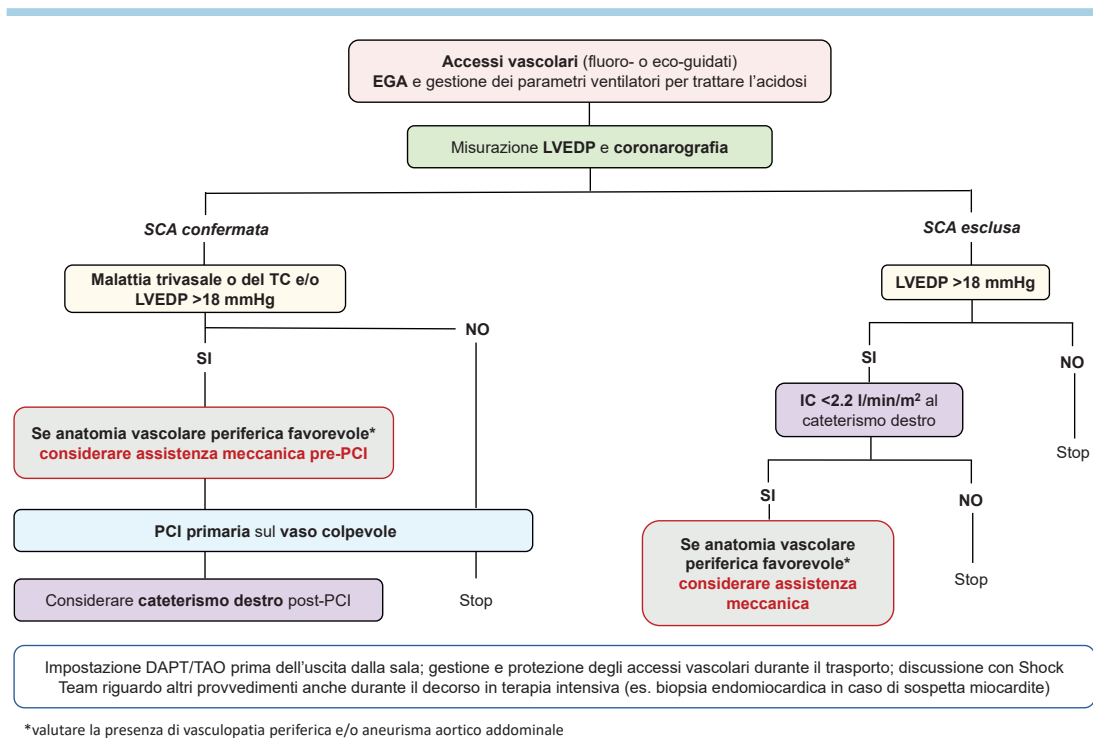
**Accessi vascolari** (fluoro- o eco-guidati)
**EGA** e gestione dei parametri ventilatori per trattare l'acidosi

Misurazione **LVEDP** e **coronarografia**

*SCA confermata*

**Malattia trivasale o del TC e/o LVEDP >18 mmHg**

NO

SI

Se anatomia vascolare periferica favorevole*
considerare assistenza meccanica pre-PCI

**PCI primaria** sul **vaso colpevole**

Considerare **cateterismo destro** post-PCI

Stop

*SCA esclusa*

**LVEDP >18 mmHg**

SI

NO

**IC <2.2 l/min/m$^2$** al cateterismo destro

Stop

SI

NO

Se anatomia vascolare periferica favorevole*
considerare assistenza meccanica

Stop

Impostazione DAPT/TAO prima dell'uscita dalla sala; gestione e protezione degli accessi vascolari durante il trasporto; discussione con Shock Team riguardo altri provvedimenti anche durante il decorso in terapia intensiva (es. biopsia endomiocardica in caso di sospetta miocardite)

*valutare la presenza di vasculopatia periferica e/o aneurisma aortico addominale